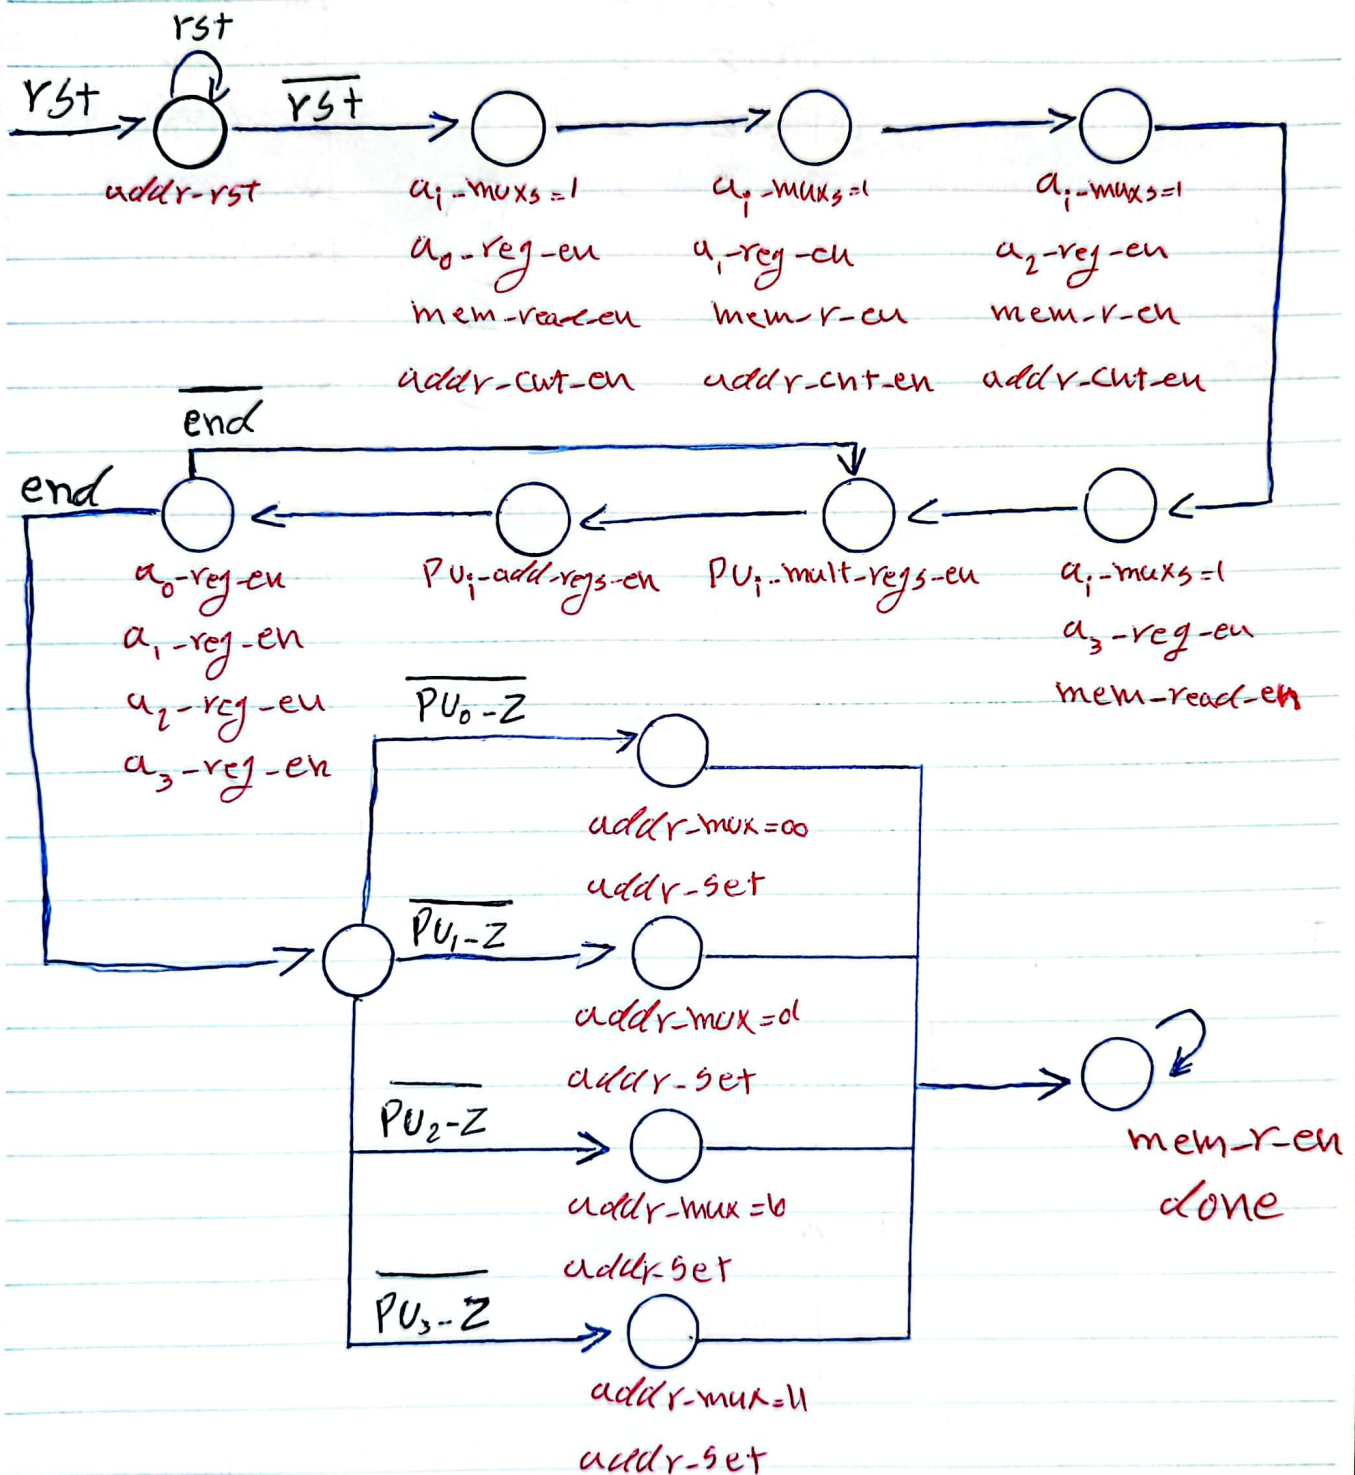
rst

rst

$\overline{rst}$

addr-rst

$a_i$-muxs=1
$a_0$-reg-en
mem-read-en
addr-cnt-en

$a_i$-muxs=1
$a_1$-reg-en
mem-r-en
addr-cnt-en

$a_i$-muxs=1
$a_2$-reg-en
mem-r-en
addr-cnt-en

$\overline{end}$

end

$a_0$-reg-en
$a_1$-reg-en
$a_2$-reg-en
$a_3$-reg-en

$PU_i$-add-regs-en

$PU_i$-mult-regs-en

$a_i$-muxs=1
$a_3$-reg-en
mem-read-en

$\overline{PU_0-Z}$

addr-mux=00
addr-set

$\overline{PU_1-Z}$

addr-mux=01
addr-set

$\overline{PU_2-Z}$

addr-mux=10
addr-set

$\overline{PU_3-Z}$

addr-mux=11
addr-set

mem-r-en
done